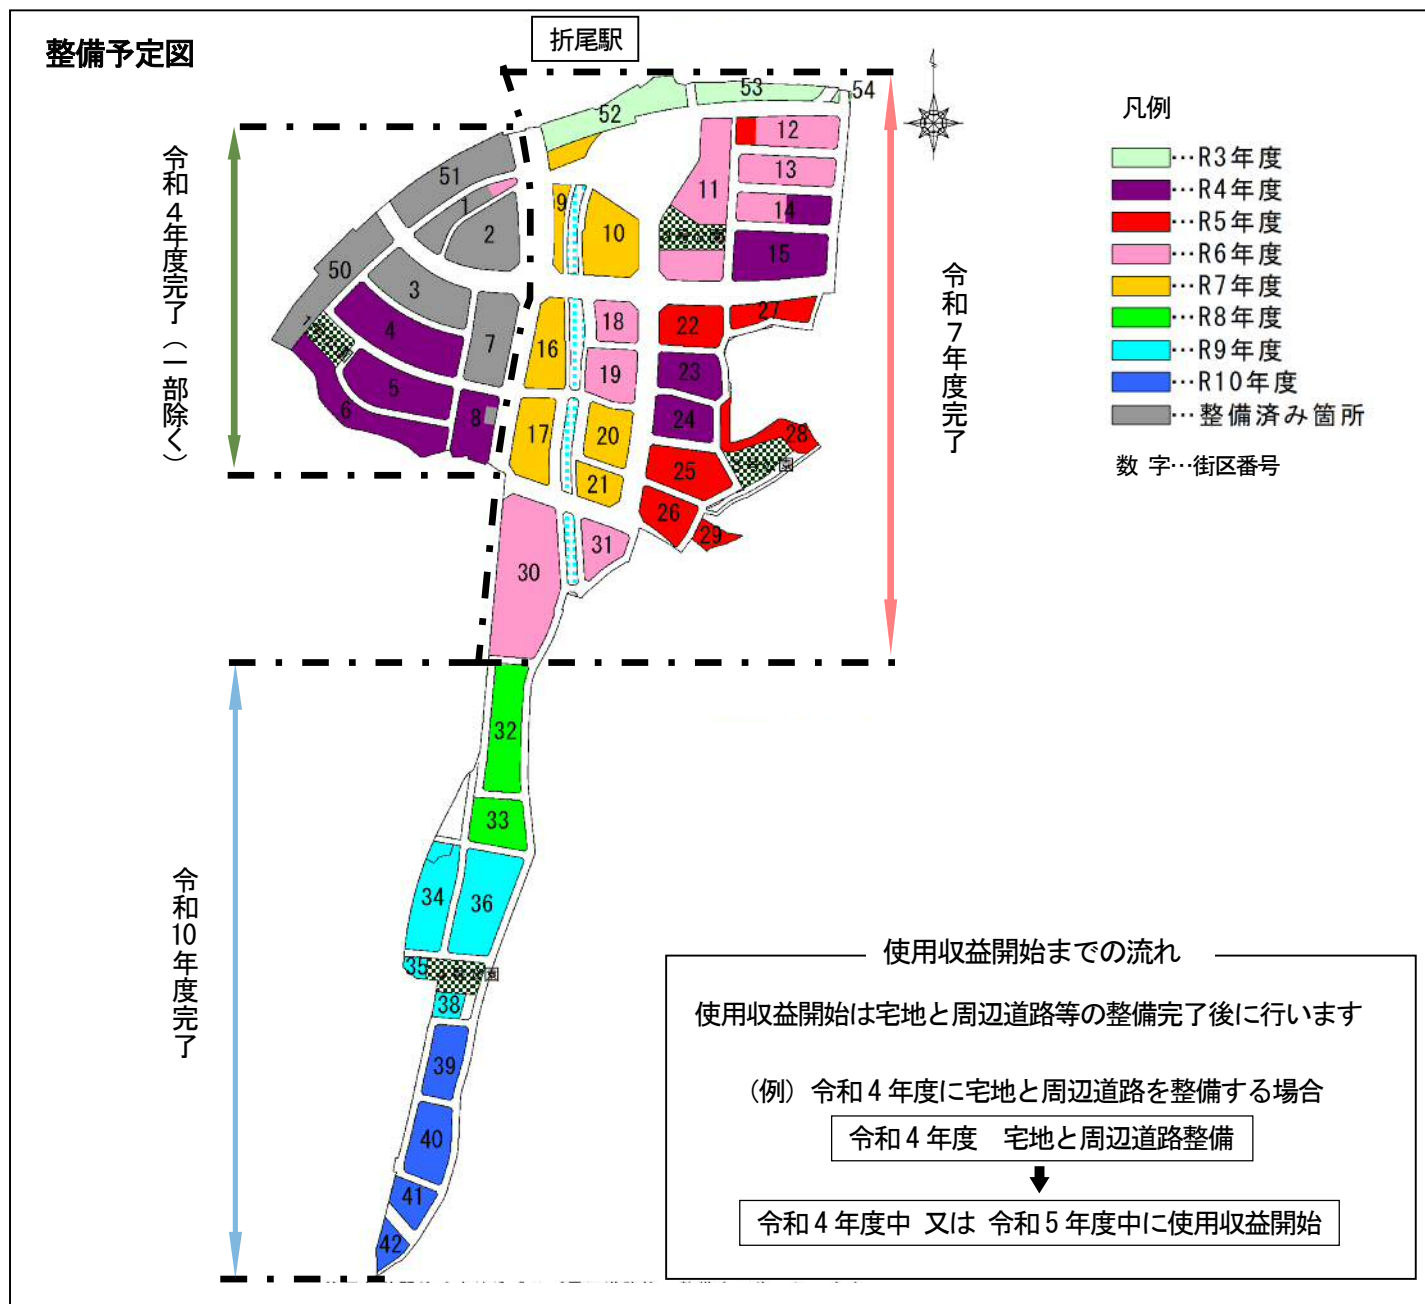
整備予定図

折尾駅

令和４年度完了（一部除く）

令和７年度完了

令和10年度完了

53 54 52 12 13 11 14 15 51 1 2 9 10 50 3 18 22 27 4 7 16 19 23 5 6 8 17 20 24 28 21 25 26 29 30 31 32 33 34 36 35 38 39 40 41 42

凡例
…R3年度
…R4年度
…R5年度
…R6年度
…R7年度
…R8年度
…R9年度
…R10年度
…整備済み箇所
数 字…街区番号

使用収益開始までの流れ

使用収益開始は宅地と周辺道路等の整備完了後に行います

（例）令和４年度に宅地と周辺道路を整備する場合

令和４年度　宅地と周辺道路整備

令和４年度中 又は 令和５年度中に使用収益開始